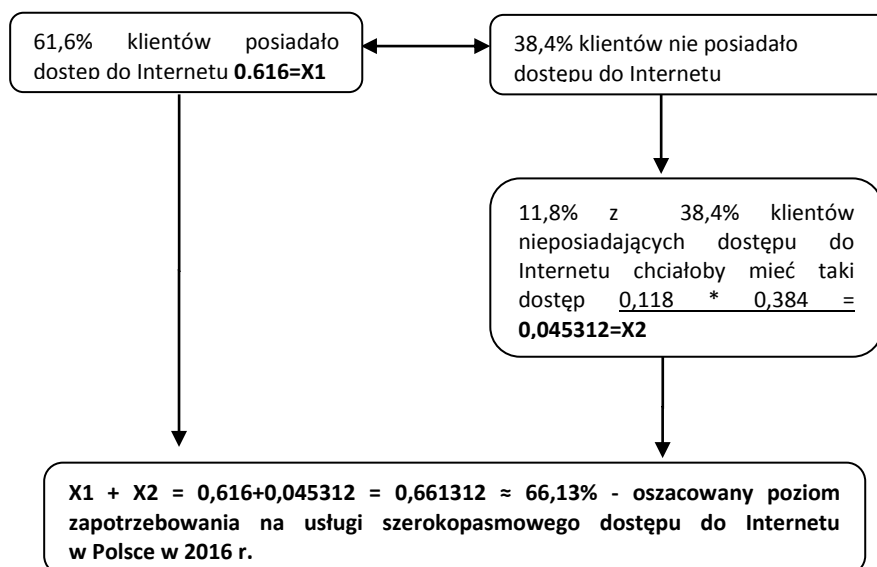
61,6% klientów posiadało dostep do Internetu **0.616=X1**

38,4% klientów nie posiadało dostepu do Internetu

11,8% z 38,4% klientów nieposiadających dostępu do Internetu chciałoby mieć taki dostęp 0,118 * 0,384 = **0,045312=X2**

**X1 + X2 = 0,616+0,045312 = 0,661312 ≈ 66,13% - oszacowany poziom zapotrzebowania na usługi szerokopasmowego dostępu do Internetu w Polsce w 2016 r.**